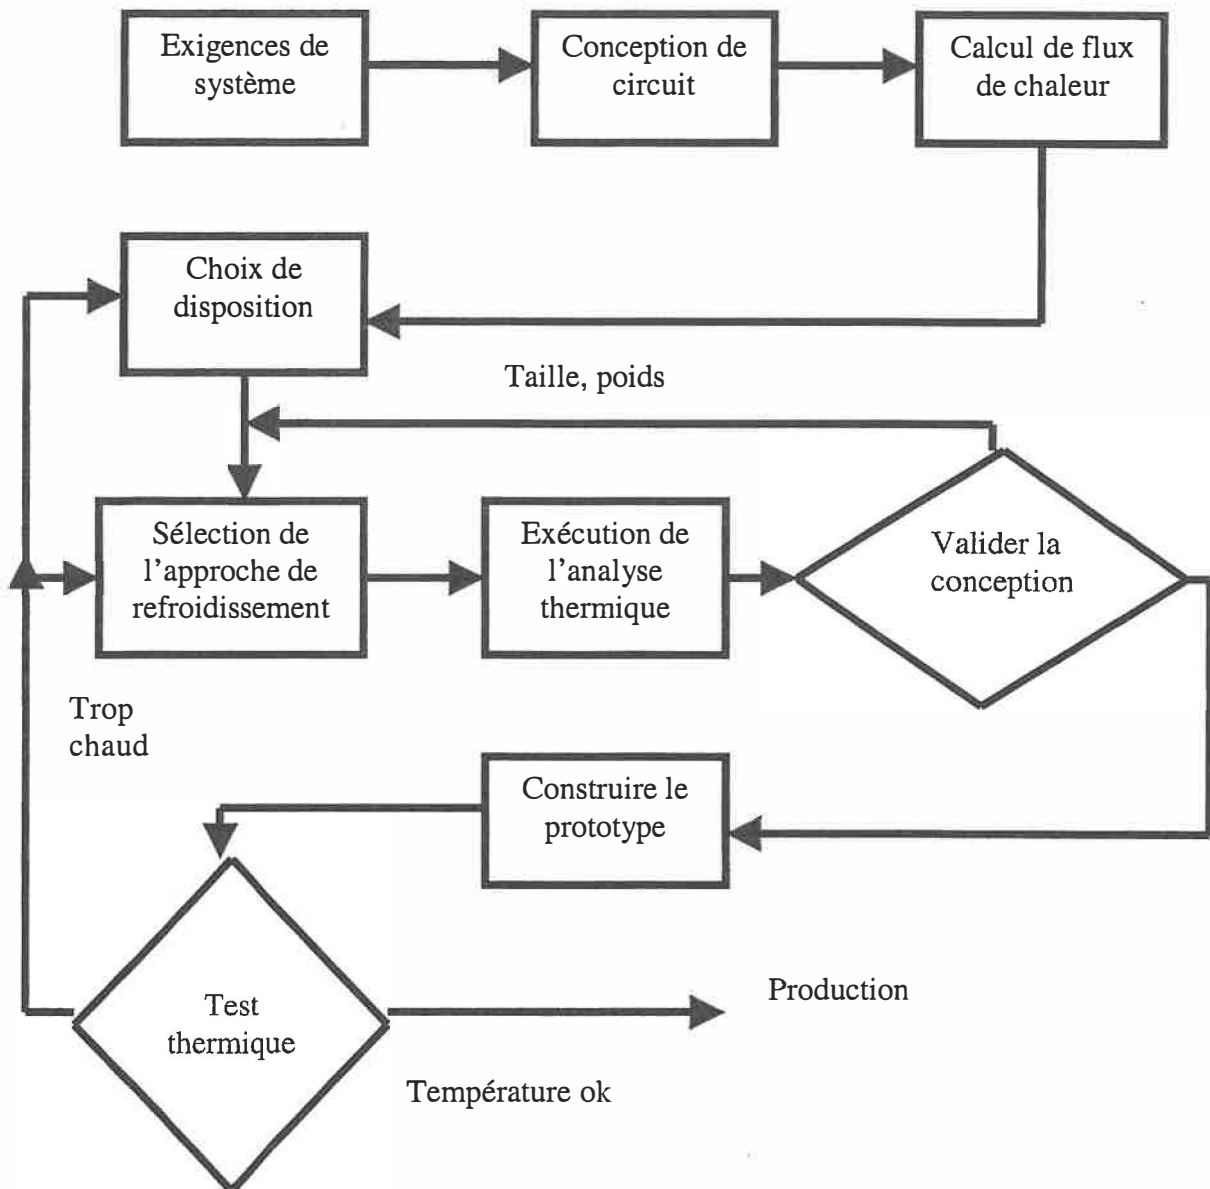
Exigences de système

Conception de circuit

Calcul de flux de chaleur

Choix de disposition

Taille, poids

Sélection de l'approche de refroidissement

Exécution de l'analyse thermique

Valider la conception

Trop chaud

Construire le prototype

Test thermique

Production

Température ok